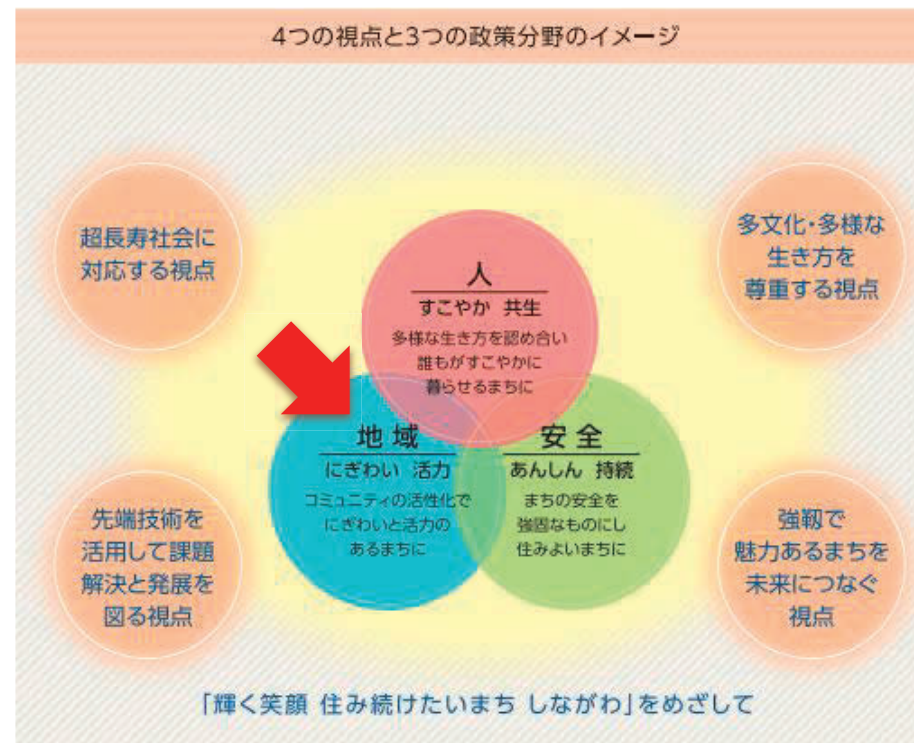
4つの視点と3つの政策分野のイメージ

超長寿社会に対応する視点

多文化・多様な生き方を尊重する視点

人
すこやか 共生
多様な生き方を認め合い誰もがすこやかに暮らせるまちに

地域
にぎわい 活力
コミュニティの活性化でにぎわいと活力のあるまちに

安全
あんしん 持続
まちの安全を強固なものにし住みよいまちに

先端技術を活用して課題解決と発展を図る視点

強靱で魅力あるまちを未来につなぐ視点

「輝く笑顔 住み続けたいまち しながわ」をめざして